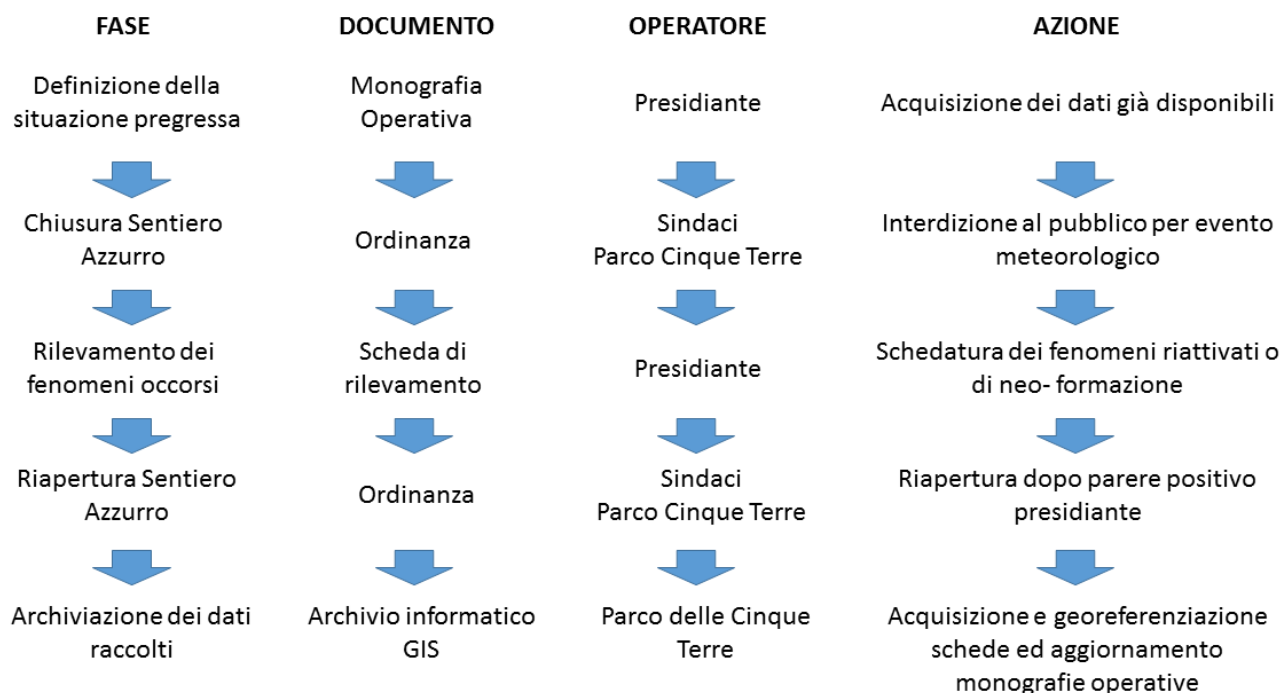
FASE

Definizione della situazione pregressa

Chiusura Sentiero Azzurro

Rilevamento dei fenomeni occorsi

Riapertura Sentiero Azzurro

Archiviazione dei dati raccolti

DOCUMENTO

Monografia Operativa

Ordinanza

Scheda di rilevamento

Ordinanza

Archivio informatico GIS

OPERATORE

Presidiante

Sindaci Parco Cinque Terre

Presidiante

Sindaci Parco Cinque Terre

Parco delle Cinque Terre

AZIONE

Acquisizione dei dati già disponibili

Interdizione al pubblico per evento meteorologico

Schedatura dei fenomeni riattivati o di neo- formazione

Riapertura dopo parere positivo presidiante

Acquisizione e georeferenziazione schede ed aggiornamento monografie operative